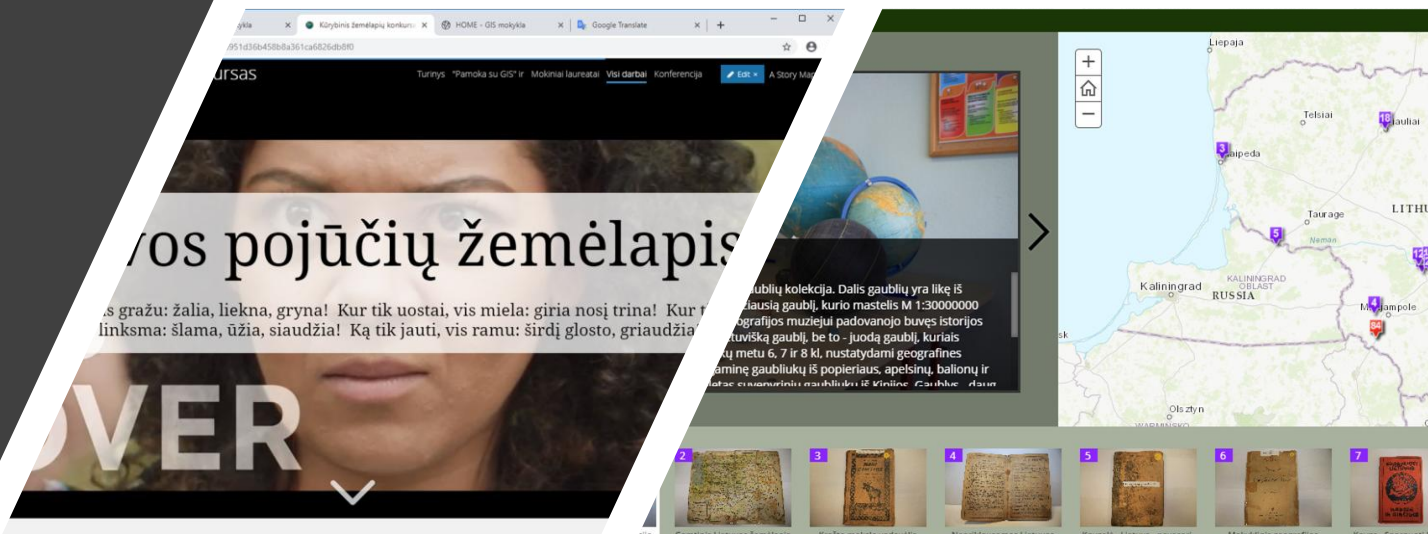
okykla × Kūrybinis žemėlapių konkurs × HOME - GIS mokykla × Google Translate × +

951d36b458b8a361ca6826db8f0

ursas

Turinys "Pamoka su GIS" ir Mokiniai laureatai Visi darbai Konferencija Edit A Story Ma

vos pojūčių žemėlapis

s gražu: žalia, liekna, gryna! Kur tik uostai, vis miela: giria nosį trina! Kur t linksma: šlama, ūžia, siaudžia! Ką tik jauti, vis ramu: širdį glosto, griaudžia

OVER

aublių kolekcija. Dalis gaublių yra likę iš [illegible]iausią gaublį, kurio mastelis M 1:30000000 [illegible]ografijos muziejui padovanojo buvęs istorijos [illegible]tuvišką gaublį, be to - juodą gaublį, kuriais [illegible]kų metu 6, 7 ir 8 kl, nustatydami geografines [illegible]aminę gaubliukų iš popieriaus, apelsinų, balionų ir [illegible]

Liepaja
Telsiai
Klaipeda
Taurage
Neman
Kaliningrad
KALININGRAD OBLAST
RUSSIA
Marijampole
LITHU
Olsztyn
WARMINSKO

3
18
5
4
2
3
4
5
6
7